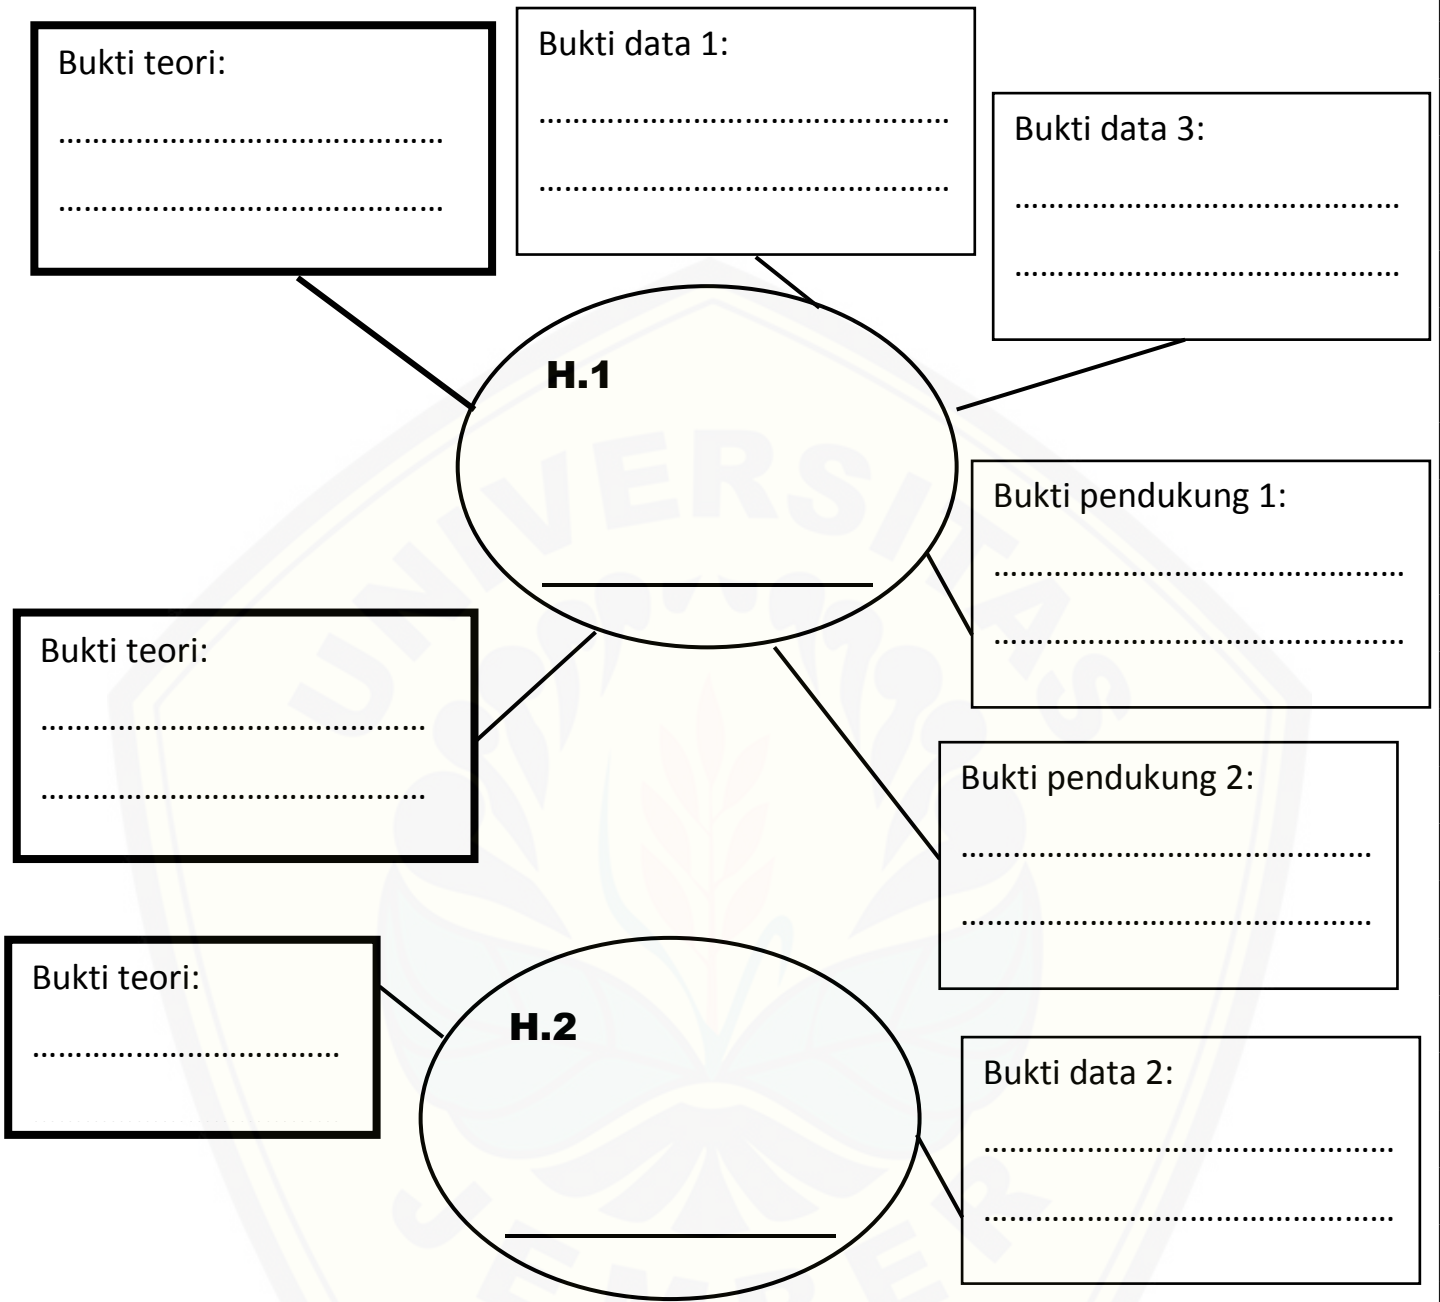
Bukti teori:

……………………………………

……………………………………

Bukti data 1:

……………………………………

……………………………………

Bukti data 3:

……………………………………

……………………………………

H.1

Bukti pendukung 1:

……………………………………

……………………………………

Bukti teori:

……………………………………

……………………………………

Bukti pendukung 2:

……………………………………

……………………………………

Bukti teori:

……………………………

H.2

Bukti data 2:

……………………………………

……………………………………

UNIVERSITAS JEMBER